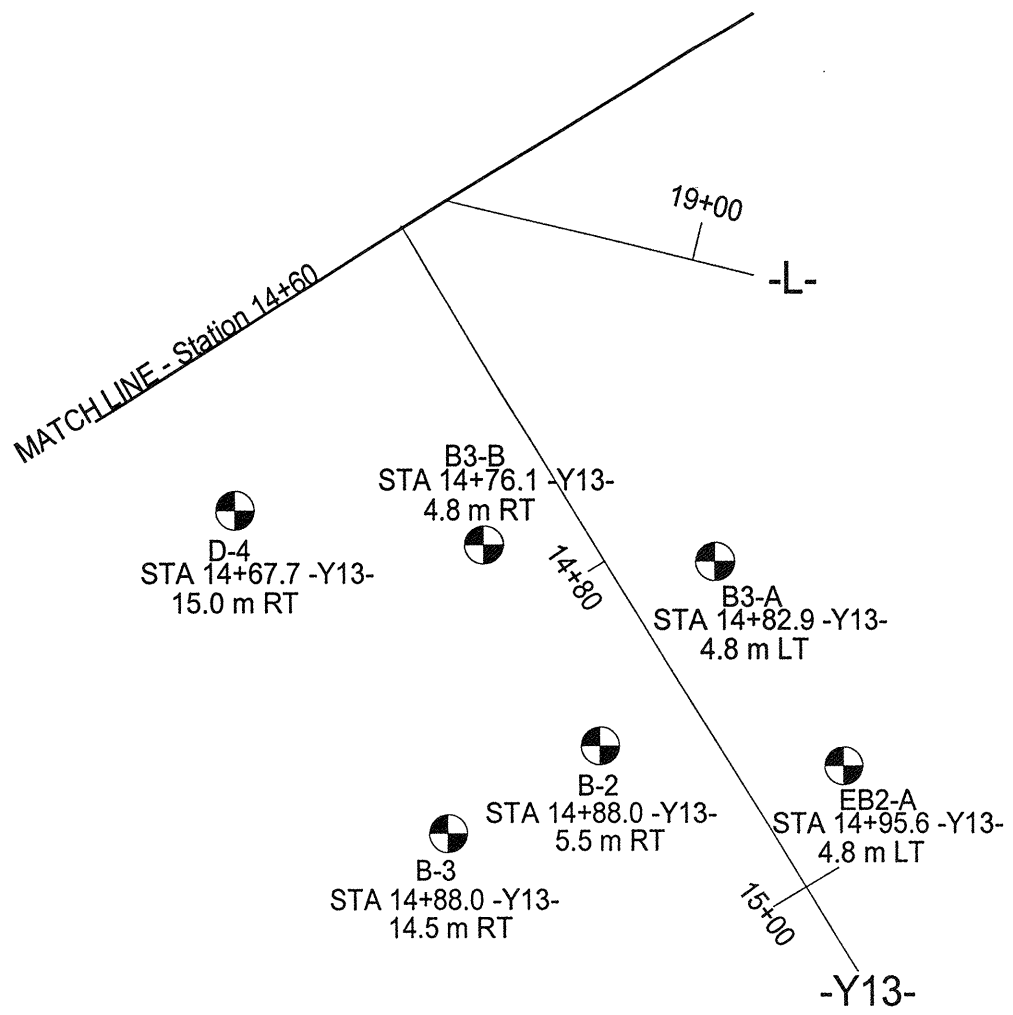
19+00

-L-

MATCH LINE - Station 14+60

B3-B
STA 14+76.1 -Y13-
4.8 m RT

D-4
STA 14+67.7 -Y13-
15.0 m RT

14+80

B3-A
STA 14+82.9 -Y13-
4.8 m LT

B-2
STA 14+88.0 -Y13-
5.5 m RT

EB2-A
STA 14+95.6 -Y13-
4.8 m LT

B-3
STA 14+88.0 -Y13-
14.5 m RT

15+00

-Y13-